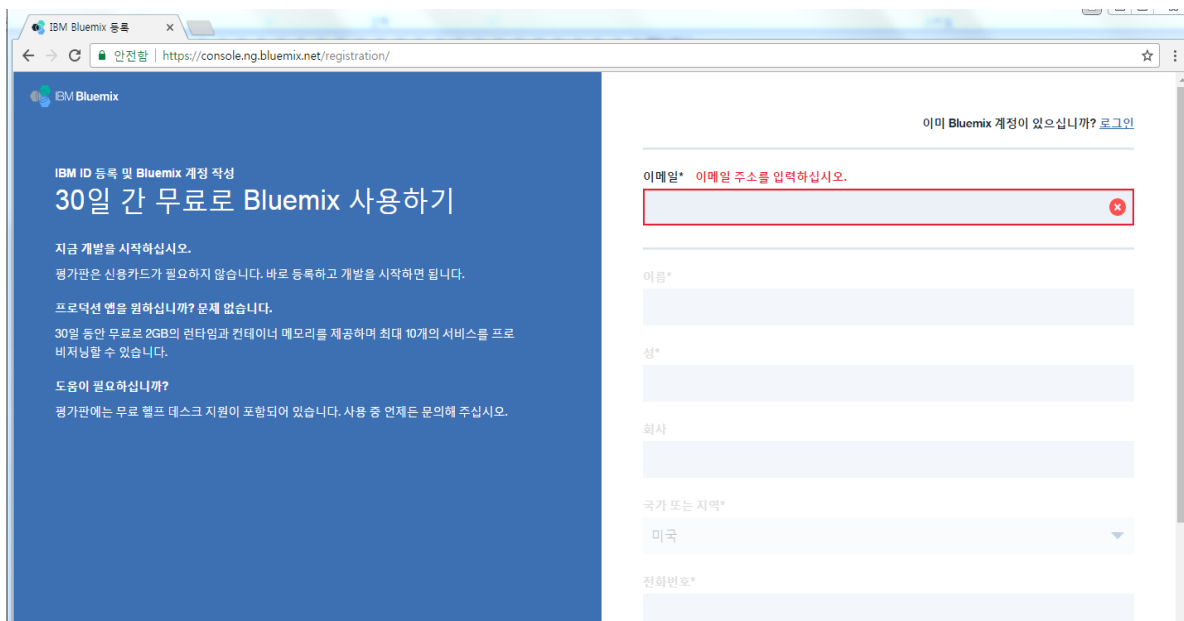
IBM Bluemix 등록
안전함 | https://console.ng.bluemix.net/registration/

IBM Bluemix

IBM ID 등록 및 Bluemix 계정 작성
30일 간 무료로 Bluemix 사용하기

지금 개발을 시작하십시오.
평가판은 신용카드가 필요하지 않습니다. 바로 등록하고 개발을 시작하면 됩니다.

프로덕션 앱을 원하십니까? 문제 없습니다.
30일 동안 무료로 2GB의 런타임과 컨테이너 메모리를 제공하며 최대 10개의 서비스를 프로비저닝할 수 있습니다.

도움이 필요하십니까?
평가판에는 무료 헬프 데스크 지원이 포함되어 있습니다. 사용 중 언제든 문의해 주십시오.

이미 Bluemix 계정이 있으십니까? 로그인

이메일* 이메일 주소를 입력하십시오.

이름*

성*

회사

국가 또는 지역*
미국

전화번호*